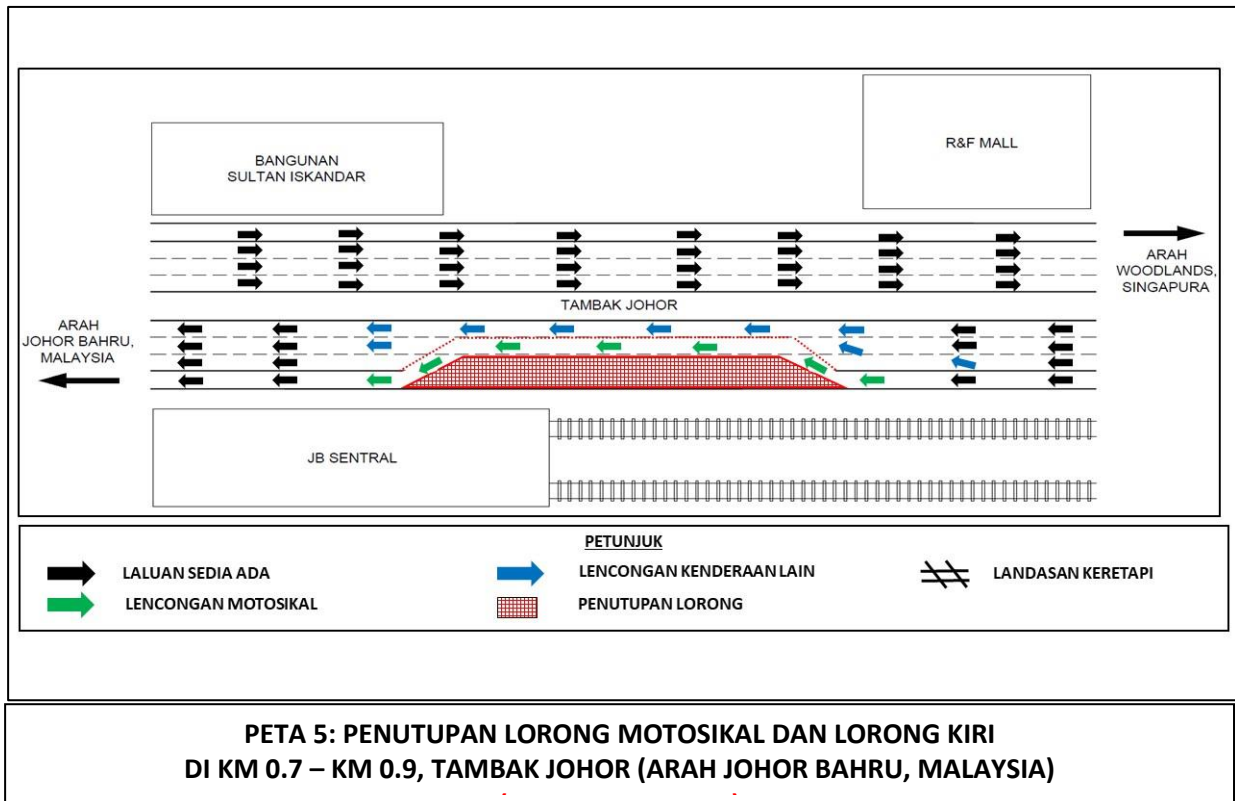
BANGUNAN
SULTAN ISKANDAR

R&F MALL

ARAH
WOODLANDS,
SINGAPURA

TAMBAK JOHOR

ARAH
JOHOR BAHRU,
MALAYSIA

JB SENTRAL

PETUNJUK

LALUAN SEDIA ADA

LENCONGAN KENDERAAN LAIN

LANDASAN KERETAPI

LENCONGAN MOTOSIKAL

PENUTUPAN LORONG

PETA 5: PENUTUPAN LORONG MOTOSIKAL DAN LORONG KIRI
DI KM 0.7 – KM 0.9, TAMBAK JOHOR (ARAH JOHOR BAHRU, MALAYSIA)
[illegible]